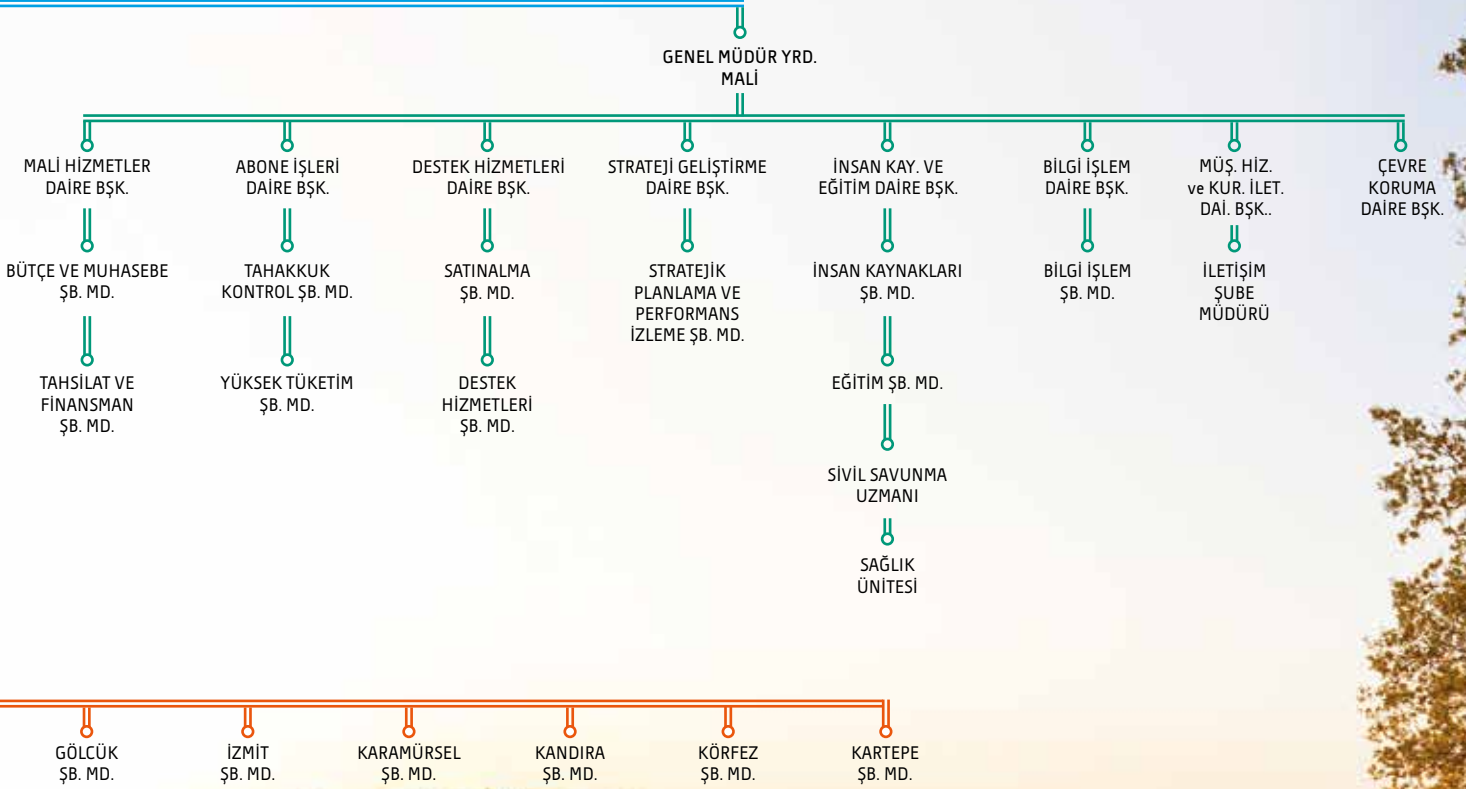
GENEL MÜDÜR YRD.
MALİ

MALİ HİZMETLER
DAİRE BŞK.

BÜTÇE VE MUHASEBE
ŞB. MD.

TAHSİLAT VE
FİNANSMAN
ŞB. MD.

ABONE İŞLERİ
DAİRE BŞK.

TAHAKKUK
KONTROL ŞB. MD.

YÜKSEK TÜKETİM
ŞB. MD.

DESTEK HİZMETLERİ
DAİRE BŞK.

SATINALMA
ŞB. MD.

DESTEK
HİZMETLERİ
ŞB. MD.

STRATEJİ GELİŞTİRME
DAİRE BŞK.

STRATEJİK
PLANLAMA VE
PERFORMANS
İZLEME ŞB. MD.

İNSAN KAY. VE
EĞİTİM DAİRE BŞK.

İNSAN KAYNAKLARI
ŞB. MD.

EĞİTİM ŞB. MD.

SİVİL SAVUNMA
UZMANI

SAĞLIK
ÜNİTESİ

BİLGİ İŞLEM
DAİRE BŞK.

BİLGİ İŞLEM
ŞB. MD.

MÜŞ. HİZ.
ve KUR. İLET.
DAİ. BŞK..

İLETİŞİM
ŞUBE
MÜDÜRÜ

ÇEVRE
KORUMA
DAİRE BŞK.

GÖLCÜK
ŞB. MD.

İZMİT
ŞB. MD.

KARAMÜRSEL
ŞB. MD.

KANDIRA
ŞB. MD.

KÖRFEZ
ŞB. MD.

KARTEPE
ŞB. MD.